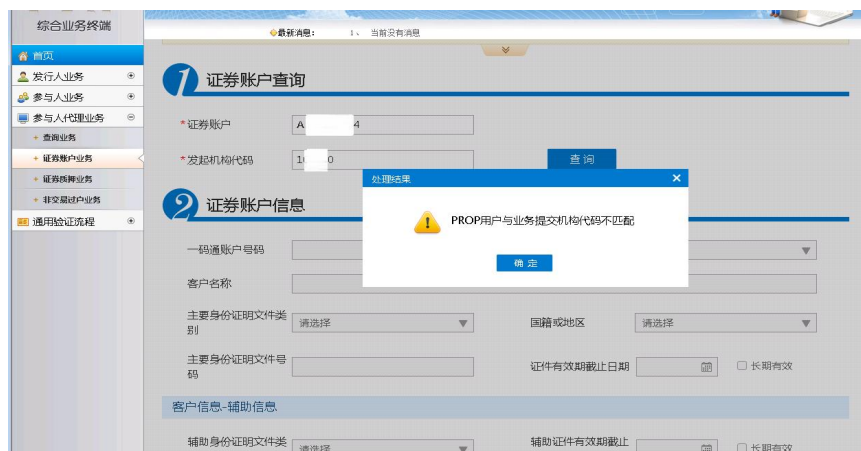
综合业务终端

◆最新消息： 1、 当前没有消息

首页
发行人业务
参与人业务
参与人代理业务
查询业务
证券账户业务
证券质押业务
非交易过户业务
通用验证流程

1 证券账户查询

*证券账户 A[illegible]4

*发起机构代码 10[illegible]0

查 询

2 证券账户信息

一码通账户号码

客户名称

主要身份证明文件类别 请选择

国籍或地区 请选择

主要身份证明文件号码

证件有效期截止日期

长期有效

客户信息-辅助信息

辅助身份证明文件类 请选择

辅助证件有效期截止

长期有效

处理结果

PROP用户与业务提交机构代码不匹配

确 定